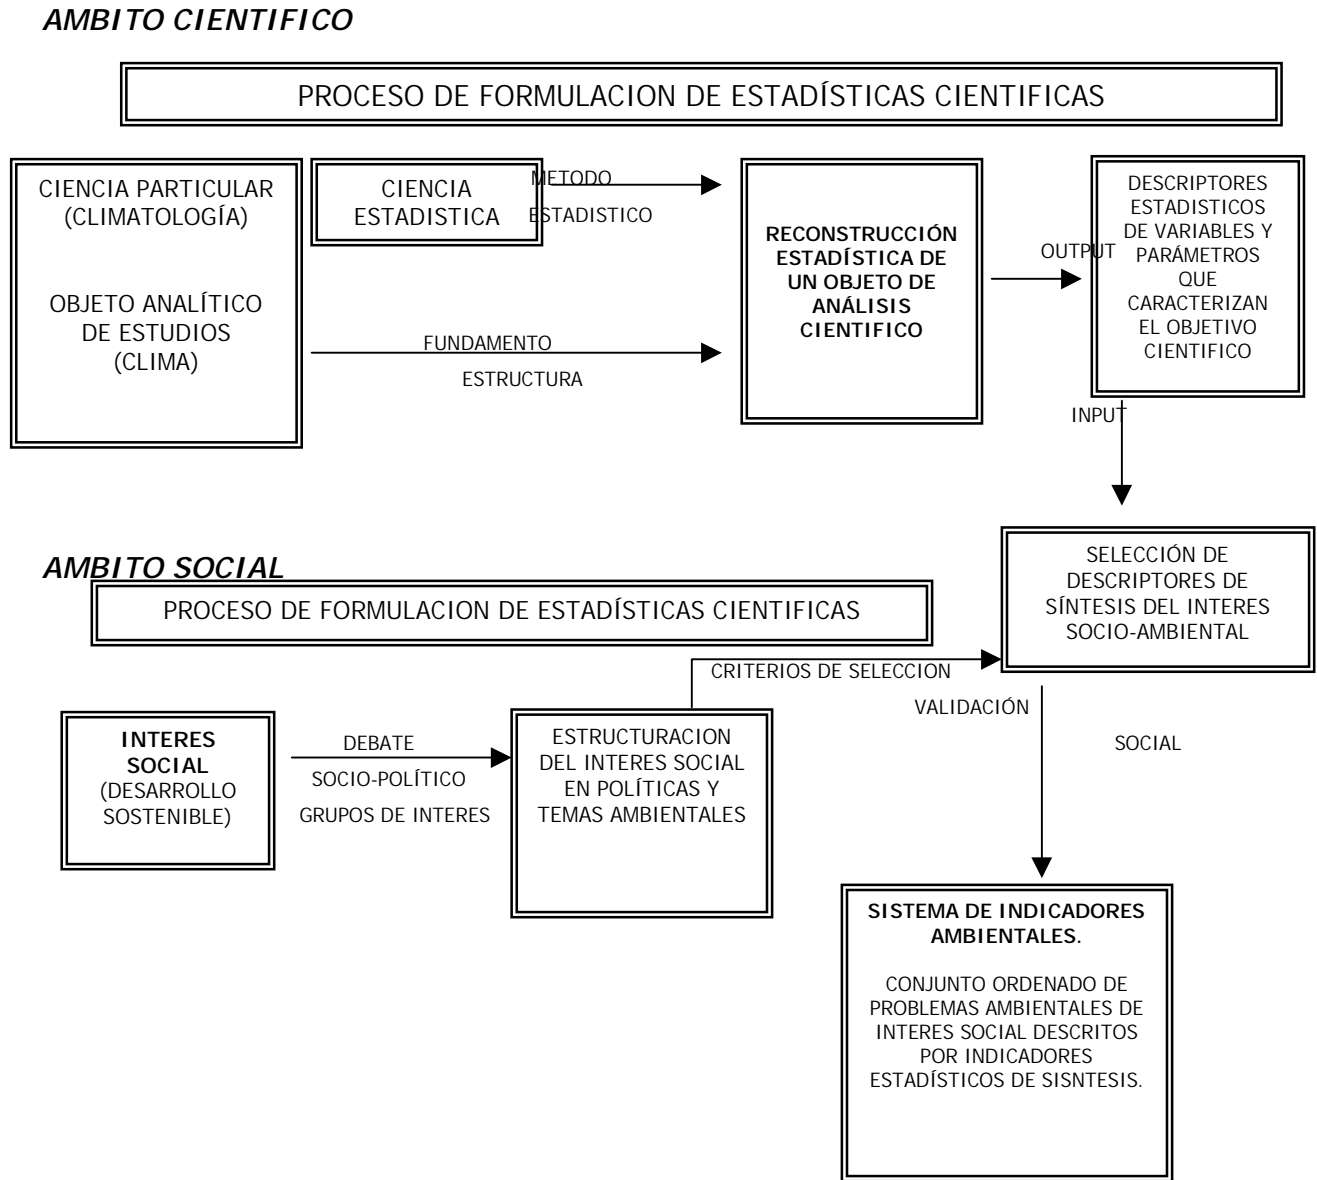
AMBITO CIENTIFICO

PROCESO DE FORMULACION DE ESTADÍSTICAS CIENTIFICAS

CIENCIA PARTICULAR (CLIMATOLOGÍA)

OBJETO ANALÍTICO DE ESTUDIOS (CLIMA)

CIENCIA ESTADISTICA

METODO

ESTADISTICO

FUNDAMENTO

ESTRUCTURA

RECONSTRUCCIÓN ESTADÍSTICA DE UN OBJETO DE ANÁLISIS CIENTIFICO

OUTPUT

DESCRIPTORES ESTADISTICOS DE VARIABLES Y PARÁMETROS QUE CARACTERIZAN EL OBJETIVO CIENTIFICO

INPUT

SELECCIÓN DE DESCRIPTORES DE SÍNTESIS DEL INTERES SOCIO-AMBIENTAL

AMBITO SOCIAL

PROCESO DE FORMULACION DE ESTADÍSTICAS CIENTIFICAS

CRITERIOS DE SELECCION

VALIDACIÓN

SOCIAL

INTERES SOCIAL (DESARROLLO SOSTENIBLE)

DEBATE

SOCIO-POLÍTICO

GRUPOS DE INTERES

ESTRUCTURACION DEL INTERES SOCIAL EN POLÍTICAS Y TEMAS AMBIENTALES

SISTEMA DE INDICADORES AMBIENTALES.

CONJUNTO ORDENADO DE PROBLEMAS AMBIENTALES DE INTERES SOCIAL DESCRITOS POR INDICADORES ESTADÍSTICOS DE SISNTESIS.